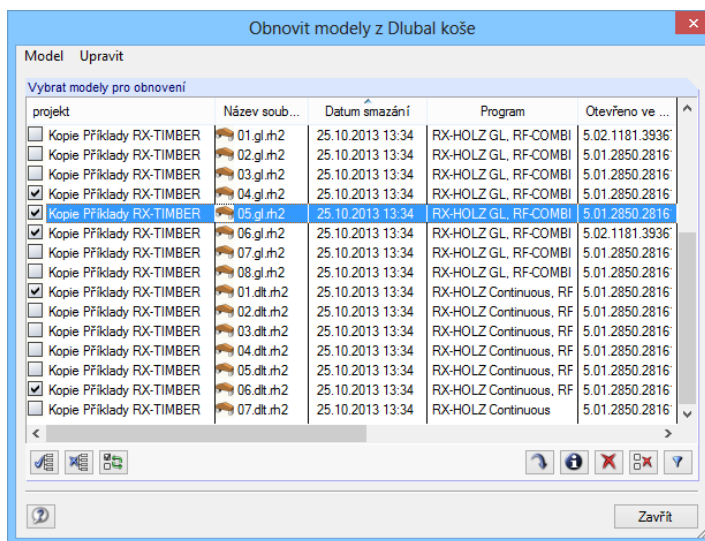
Obnovit modely z Dlubal koše

Model Upravit

Vybrat modely pro obnovení

| projekt | Název soub... | Datum smazání | Program | Otevřeno ve ... |
|---|---|---|---|---|
| Kopie Příklady RX-TIMBER | 01.gl.rh2 | 25.10.2013 13:34 | RX-HOLZ GL, RF-COMBI | 5.02.1181.3936 |
| Kopie Příklady RX-TIMBER | 02.gl.rh2 | 25.10.2013 13:34 | RX-HOLZ GL, RF-COMBI | 5.01.2850.2816 |
| Kopie Příklady RX-TIMBER | 03.gl.rh2 | 25.10.2013 13:34 | RX-HOLZ GL, RF-COMBI | 5.01.2850.2816 |
| Kopie Příklady RX-TIMBER | 04.gl.rh2 | 25.10.2013 13:34 | RX-HOLZ GL, RF-COMBI | 5.01.2850.2816 |
| Kopie Příklady RX-TIMBER | 05.gl.rh2 | 25.10.2013 13:34 | RX-HOLZ GL, RF-COMBI | 5.01.2850.2816 |
| Kopie Příklady RX-TIMBER | 06.gl.rh2 | 25.10.2013 13:34 | RX-HOLZ GL, RF-COMBI | 5.02.1181.3936 |
| Kopie Příklady RX-TIMBER | 07.gl.rh2 | 25.10.2013 13:34 | RX-HOLZ GL, RF-COMBI | 5.01.2850.2816 |
| Kopie Příklady RX-TIMBER | 08.gl.rh2 | 25.10.2013 13:34 | RX-HOLZ GL, RF-COMBI | 5.01.2850.2816 |
| Kopie Příklady RX-TIMBER | 01.dlt.rh2 | 25.10.2013 13:34 | RX-HOLZ Continuous, RF | 5.01.2850.2816 |
| Kopie Příklady RX-TIMBER | 02.dlt.rh2 | 25.10.2013 13:34 | RX-HOLZ Continuous, RF | 5.01.2850.2816 |
| Kopie Příklady RX-TIMBER | 03.dlt.rh2 | 25.10.2013 13:34 | RX-HOLZ Continuous, RF | 5.01.2850.2816 |
| Kopie Příklady RX-TIMBER | 04.dlt.rh2 | 25.10.2013 13:34 | RX-HOLZ Continuous, RF | 5.01.2850.2816 |
| Kopie Příklady RX-TIMBER | 05.dlt.rh2 | 25.10.2013 13:34 | RX-HOLZ Continuous, RF | 5.01.2850.2816 |
| Kopie Příklady RX-TIMBER | 06.dlt.rh2 | 25.10.2013 13:34 | RX-HOLZ Continuous, RF | 5.01.2850.2816 |
| Kopie Příklady RX-TIMBER | 07.dlt.rh2 | 25.10.2013 13:34 | RX-HOLZ Continuous | 5.01.2850.2816 |

Zavřít